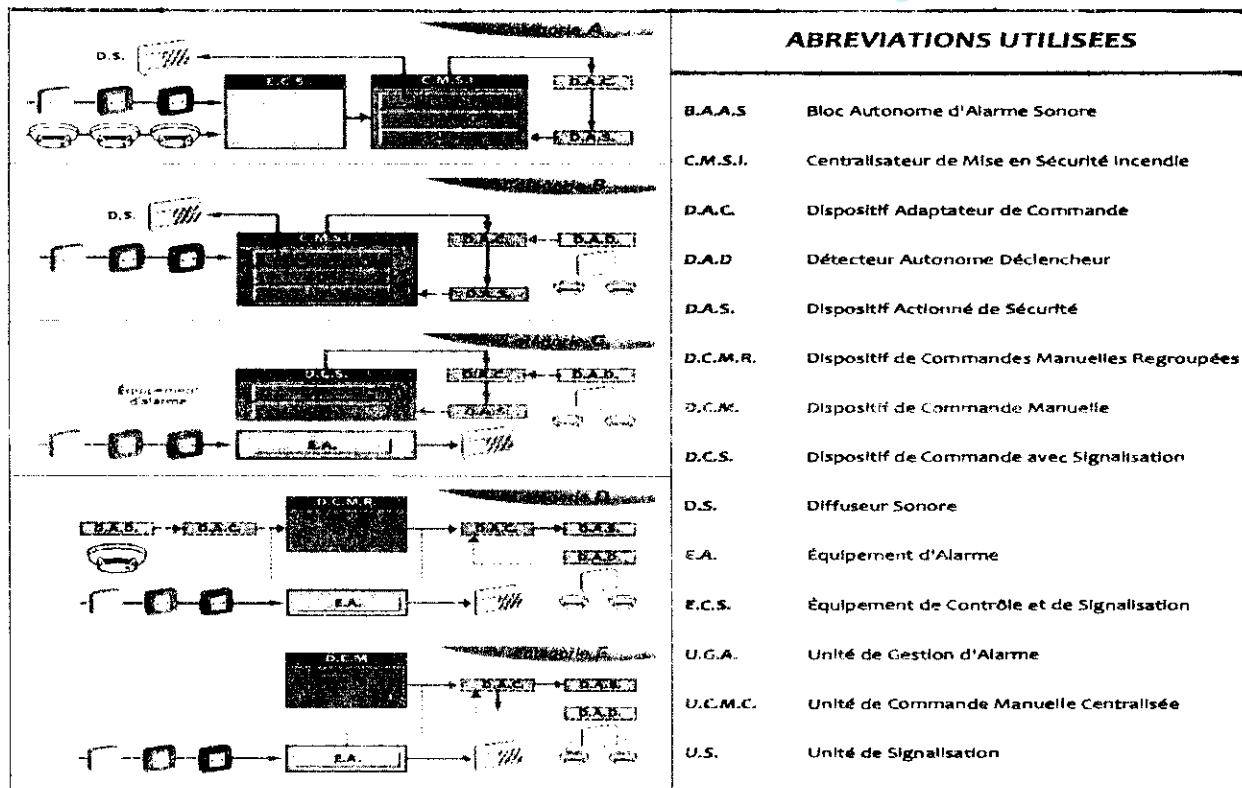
Catégorie A

D.S.

E.C.S.

C.M.S.I.

D.A.C.

D.A.S.

Catégorie B

D.S.

C.M.S.I.

D.A.C.

D.A.D.

D.A.S.

Catégorie C

D.C.S.

D.A.C.

D.A.D.

Équipement d'alarme

D.A.S.

E.A.

Catégorie D

D.C.M.R.

D.A.D.

D.A.C.

D.A.C.

D.A.S.

D.A.S.

E.A.

Catégorie E

D.C.M.

D.A.C.

D.A.S.

D.A.S.

E.A.

ABREVIATIONS UTILISEES

| | |
|---|---|
| B.A.A.S | Bloc Autonome d'Alarme Sonore |
| C.M.S.I. | Centralisateur de Mise en Sécurité Incendie |
| D.A.C. | Dispositif Adaptateur de Commande |
| D.A.D | Détecteur Autonome Déclencheur |
| D.A.S. | Dispositif Actionné de Sécurité |
| D.C.M.R. | Dispositif de Commandes Manuelles Regroupées |
| D.C.M. | Dispositif de Commande Manuelle |
| D.C.S. | Dispositif de Commande avec Signalisation |
| D.S. | Diffuseur Sonore |
| E.A. | Équipement d'Alarme |
| E.C.S. | Équipement de Contrôle et de Signalisation |
| U.G.A. | Unité de Gestion d'Alarme |
| U.C.M.C. | Unité de Commande Manuelle Centralisée |
| U.S. | Unité de Signalisation |